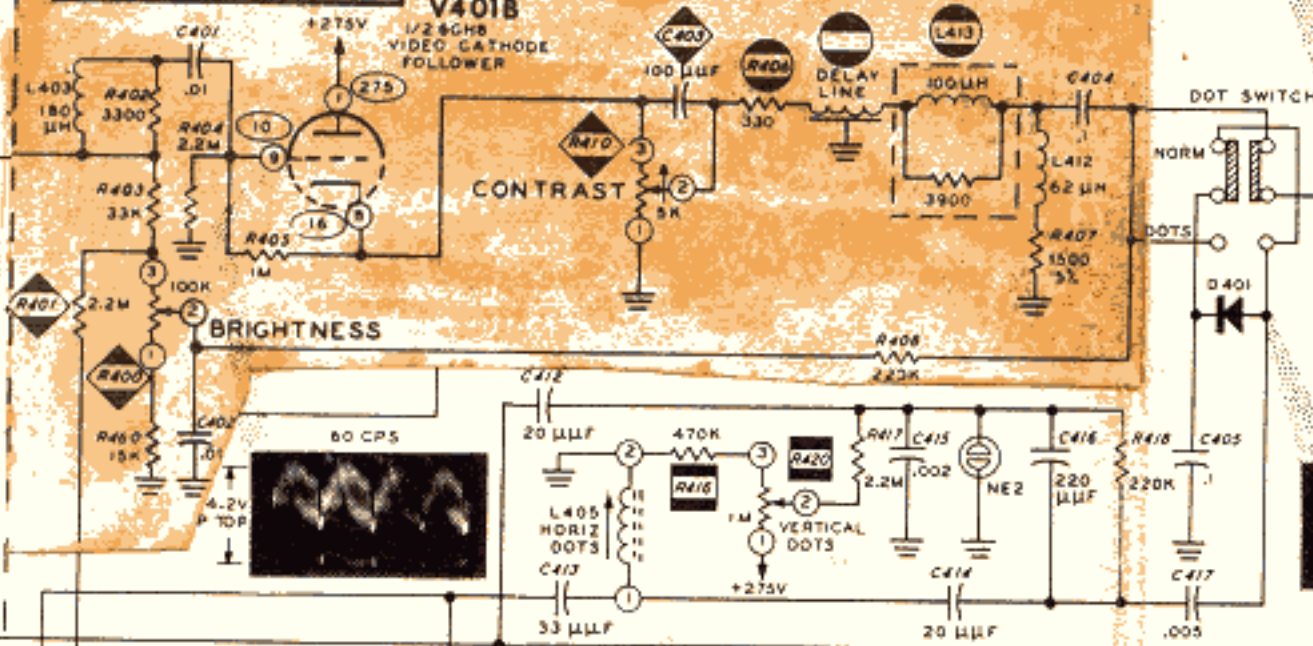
V401B
1/2 6CH8
VIDEO CATHODE
FOLLOWER
+275V
275
C401
.01
L403
180 µH
R402
3300
R404
2.2M
10
9
7
8
16
R403
33K
R405
1M
C403
100 µµF
R410
3
CONTRAST
2
5K
1
R406
330
DELAY LINE
L413
100 µH
3900
C404
.1
L412
62 µH
R407
1500
5%
DOT SWITCH
NORM
DOTS
D401
R401
2.2M
3
100K
2
BRIGHTNESS
1
R400
R408
220K
R460
15K
C402
.01
60 CPS
4.2V
P TOP
C412
20 µµF
2
470K
3
R420
R416
L405
HORIZ
DOTS
1M
2
VERTICAL
DOTS
1
+275V
R417
2.2M
C415
.002
NE2
C416
220 µµF
R418
220K
C405
.1
C413
33 µµF
1
C414
20 µµF
C417
.005